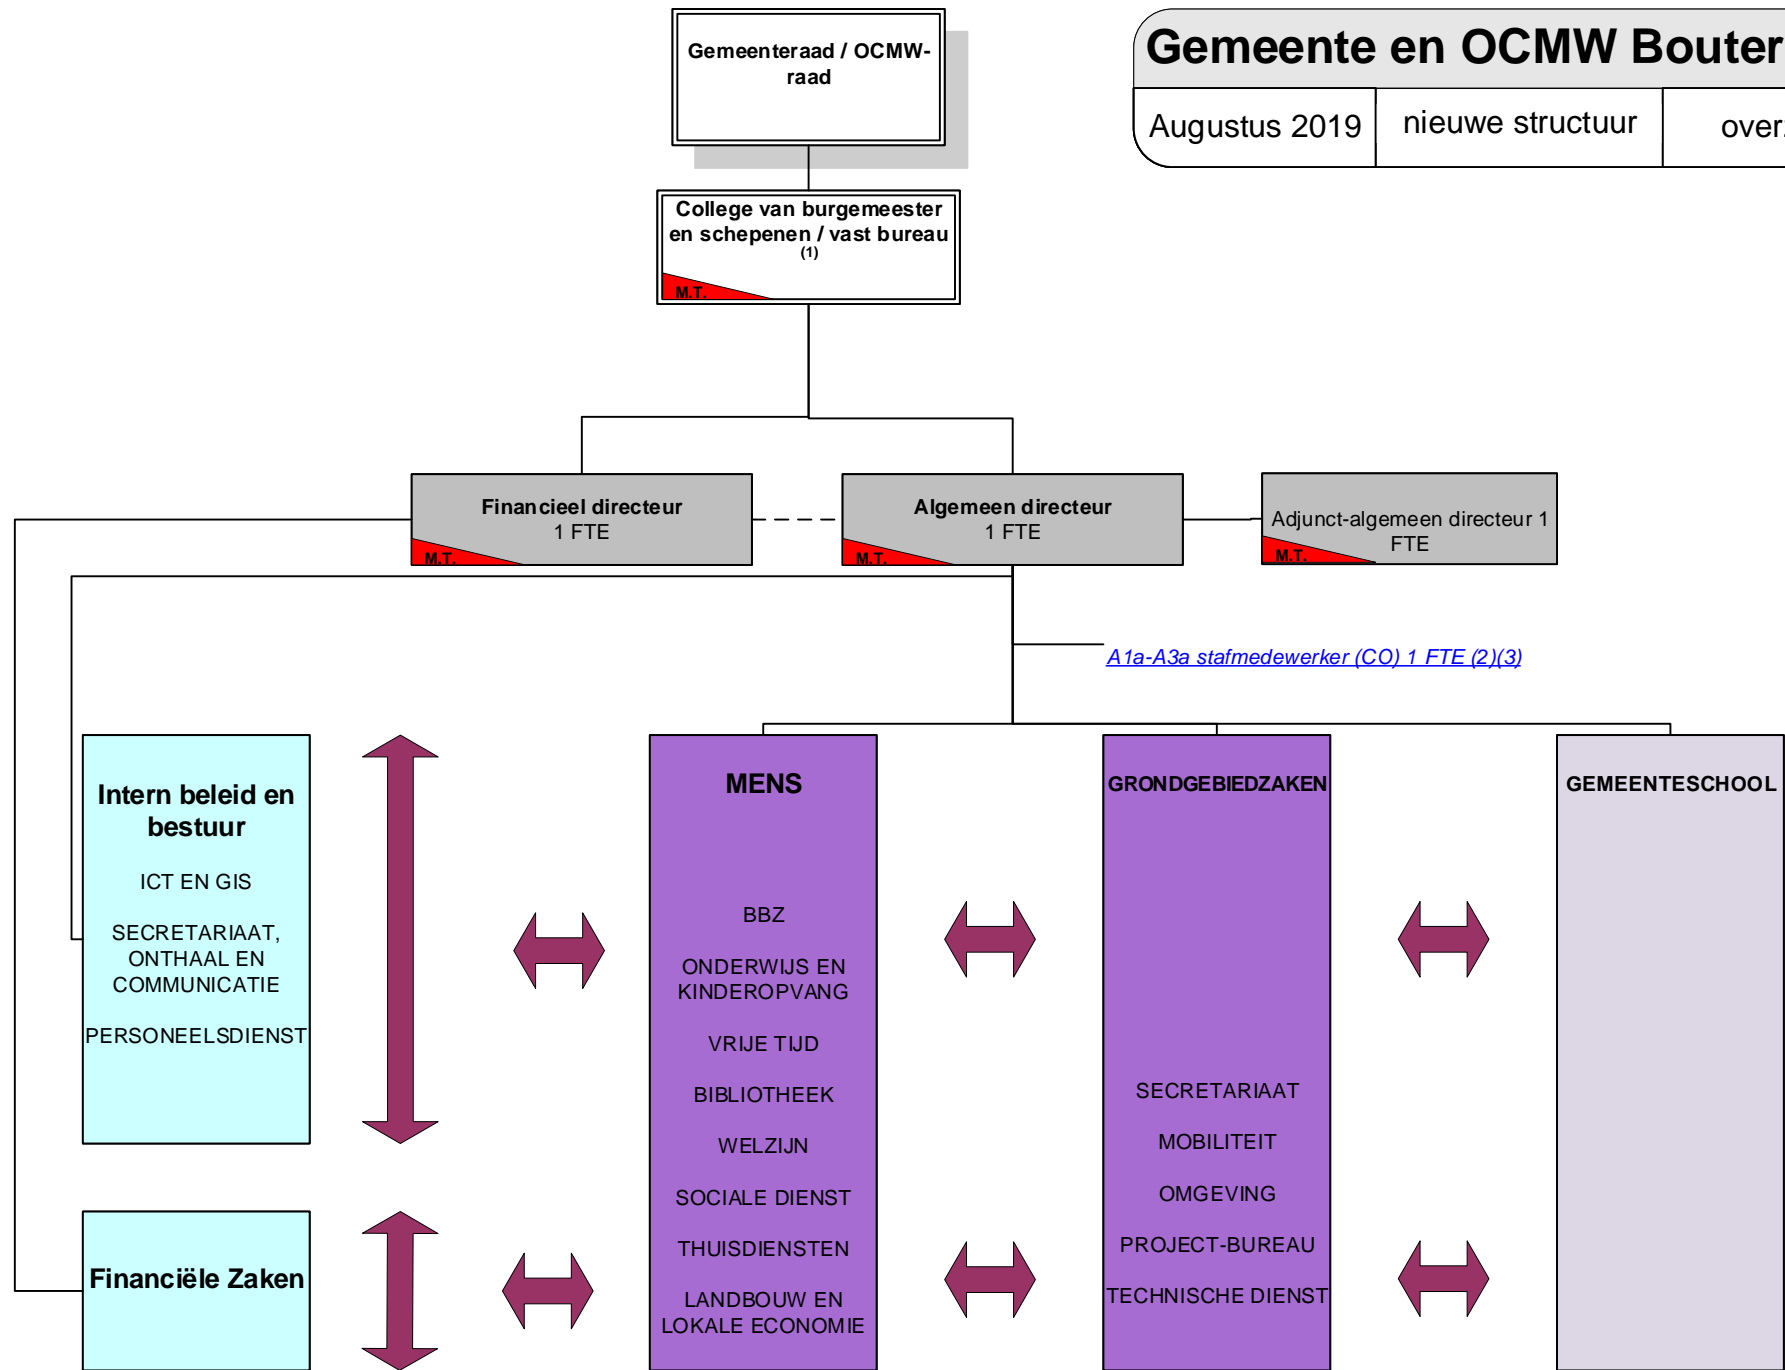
Gemeenteraad / OCMW-raad

Gemeente en OCMW Bouter

| Augustus 2019 | nieuwe structuur | over. |
|---|---|---|

College van burgemeester en schepenen / vast bureau (1)

M.T.

Financieel directeur 1 FTE

M.T.

Algemeen directeur 1 FTE

M.T.

Adjunct-algemeen directeur 1 FTE

M.T.

A1a-A3a stafmedewerker (CO) 1 FTE (2)(3)

Intern beleid en bestuur

ICT EN GIS

SECRETARIAAT, ONTHAAL EN COMMUNICATIE

PERSONEELSDIENST

Financiële Zaken

MENS

BBZ

ONDERWIJS EN KINDEROPVANG

VRIJE TIJD

BIBLIOTHEEK

WELZIJN

SOCIALE DIENST

THUISDIENSTEN

LANDBOUW EN LOKALE ECONOMIE

GRONDGEBIEDZAKEN

SECRETARIAAT

MOBILITEIT

OMGEVING

PROJECT-BUREAU

TECHNISCHE DIENST

GEMEENTESCHOOL